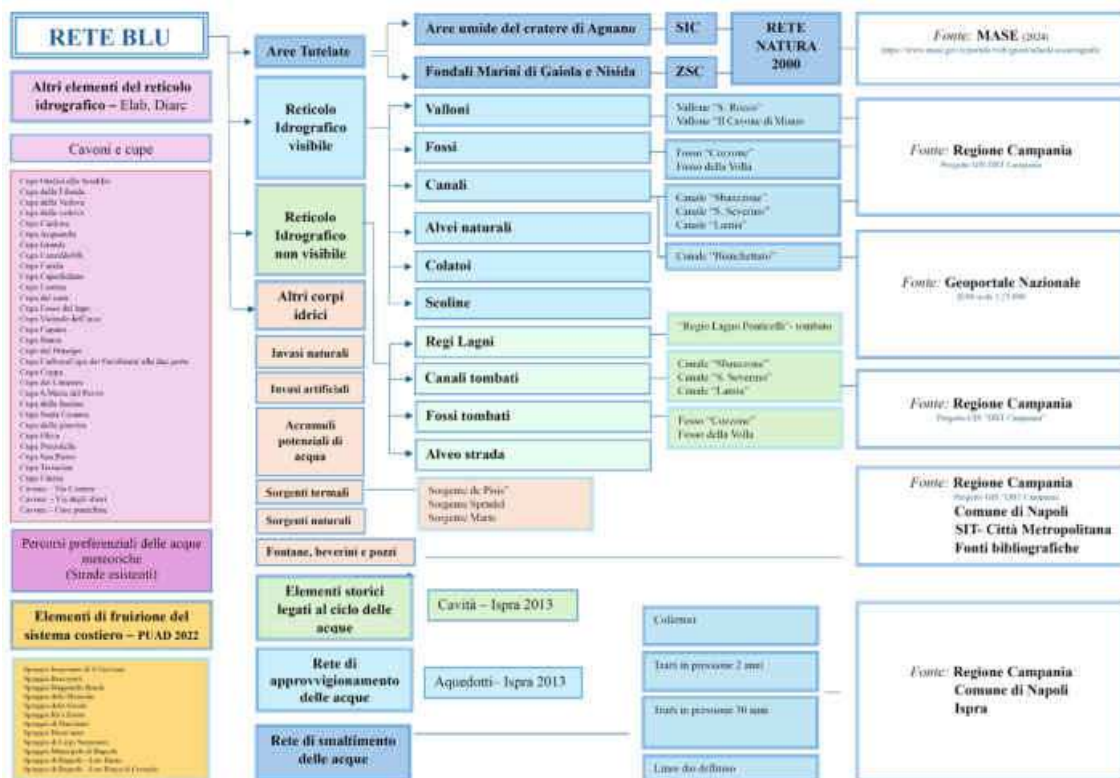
RETE BLU

Altri elementi del reticolo idrografico – Elab. Diarc

Cavoni e cupe

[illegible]

Percorsi preferenziali delle acque meteoriche (Strade esistenti)

Elementi di fruizione del sistema costiero – PUAD 2022

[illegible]

Aree Tutelate

Aree umide del cratere di Agnano

SIC

Fondali Marini di Gaiola e Nisida

ZSC

RETE NATURA 2000

Fonte: MASE (2024)
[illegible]

Reticolo Idrografico visibile

Valloni

Vallone "S. Rocco"
Vallone "Il Cavone di Miano"

Fossi

Fosso "Cozzone"
Fosso della Volla

Canali

Canale "Sbarzzone"
Canale "S. Severino"
Canale "Lanna"

Canale "Bianchettaro"

Fonte: Regione Campania
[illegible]

Reticolo Idrografico non visibile

Alvei naturali

Colatoi

Scoline

Fonte: Geoportale Nazionale
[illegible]

Altri corpi idrici

Invasi naturali

Invasi artificiali

Accumuli potenziali di acqua

Regi Lagni

"Regio Lagno Ponticelli"- tombato

Canali tombati

Canale "Sbarzzone"
Canale "S. Severino"
Canale "Lanna"

Fossi tombati

Fosso "Cozzone"
Fosso della Volla

Alveo strada

Fonte: Regione Campania
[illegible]

Sorgenti termali

Sorgente de Pisis
Sorgente Sprudel
Sorgente Mario

Sorgenti naturali

Fontane, beverini e pozzi

Fonte: Regione Campania
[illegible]
Comune di Napoli
SIT- Città Metropolitana
Fonti bibliografiche

Elementi storici legati al ciclo delle acque

Cavità – Ispra 2013

Rete di approvvigionamento delle acque

Acquedotti- Ispra 2013

Collettori

Tratti in pressione 2 anni

Tratti in pressione 30 anni

Linee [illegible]

Rete di smaltimento delle acque

Fonte: Regione Campania
Comune di Napoli
Ispra